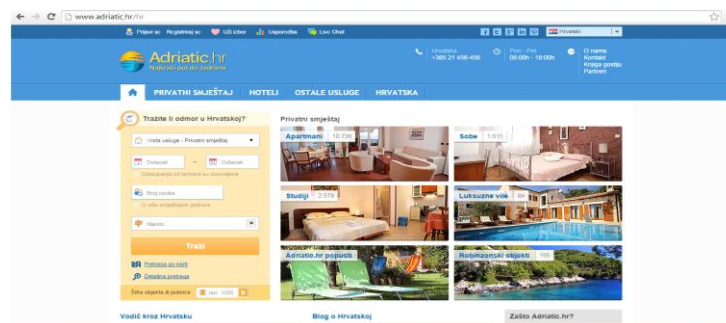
www.adriatic.hr/hr

Prijavi se Registriraj se Uži izbor Usporedba Live Chat

Hrvatski

Adriatic.hr
Najkraći put do Jadrana

Hrvatska +385 21 456 456

Pon - Pet 08:00h - 18:00h

O nama
Kontakt
Knjiga gostiju
Partneri

PRIVATNI SMJEŠTAJ HOTELI OSTALE USLUGE HRVATSKA

Tražite li odmor u Hrvatskoj?

Vrsta usluge - Privatni smještaj

Dolazak — Odlazak

Odstupanje od termina su dopuštena

Broj osoba

Iz više smještajnih jedinica

Mjesto

Traži

Pretraga po karti

Detaljna pretraga

Šifra objekta ili jedinice

Privatni smještaj

Apartmani 10.736

Sobe 1.615

Studiji 2.578

Luksuzne vile 94

Adriatic.hr popusti

Robinzonski objekti 166

Vodič kroz Hrvatsku

Blog o Hrvatskoj

Zašto Adriatic.hr?